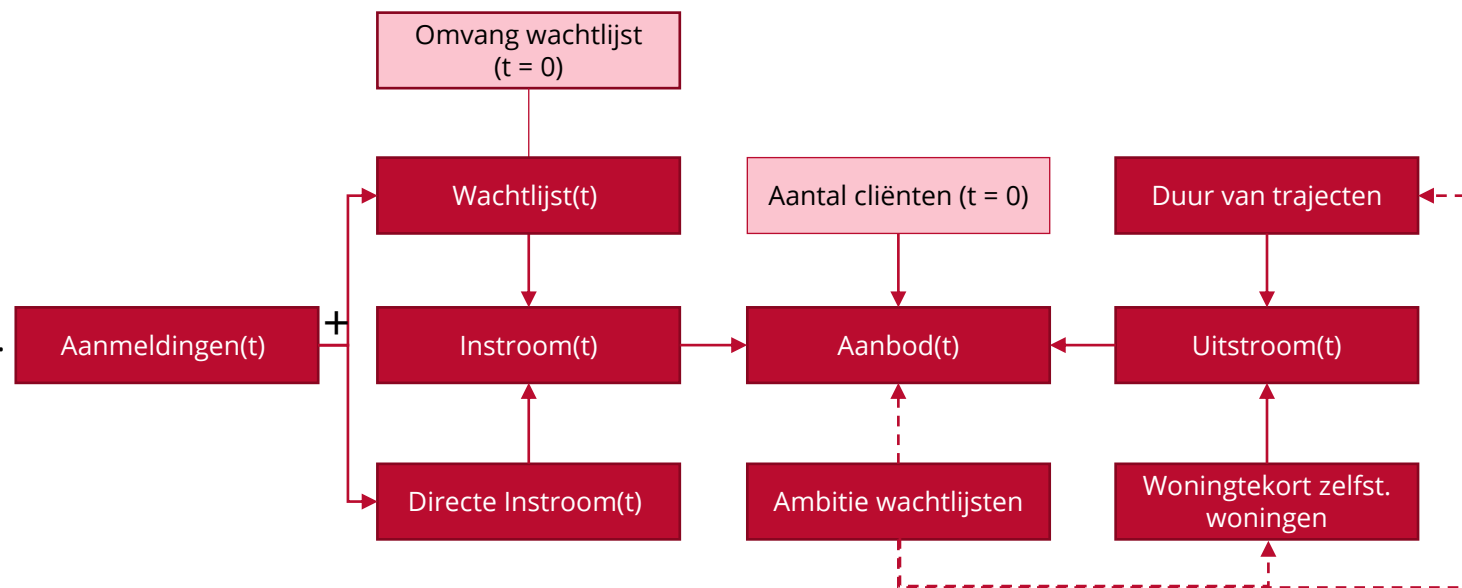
Omvang wachtlijst (t = 0)

Wachtlijst(t)

Aantal cliënten (t = 0)

Duur van trajecten

+

Aanmeldingen(t)

Instroom(t)

Aanbod(t)

Uitstroom(t)

Directe Instroom(t)

Ambitie wachtlijsten

Woningtekort zelfst. woningen